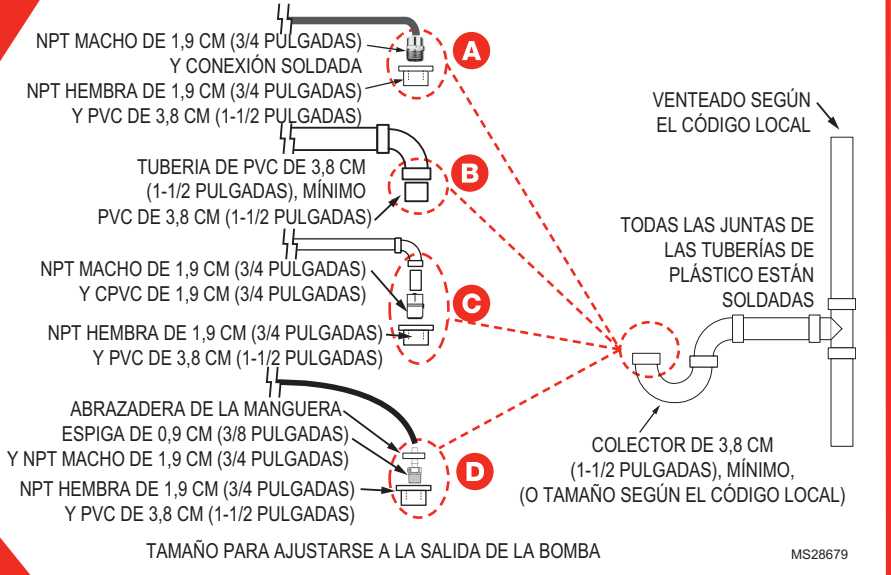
NPT MACHO DE 1,9 CM (3/4 PULGADAS) Y CONEXIÓN SOLDADA

NPT HEMBRA DE 1,9 CM (3/4 PULGADAS) Y PVC DE 3,8 CM (1-1/2 PULGADAS)

A

TUBERIA DE PVC DE 3,8 CM (1-1/2 PULGADAS), MÍNIMO

PVC DE 3,8 CM (1-1/2 PULGADAS)

B

NPT MACHO DE 1,9 CM (3/4 PULGADAS) Y CPVC DE 1,9 CM (3/4 PULGADAS)

NPT HEMBRA DE 1,9 CM (3/4 PULGADAS) Y PVC DE 3,8 CM (1-1/2 PULGADAS)

C

ABRAZADERA DE LA MANGUERA

ESPIGA DE 0,9 CM (3/8 PULGADAS) Y NPT MACHO DE 1,9 CM (3/4 PULGADAS)

NPT HEMBRA DE 1,9 CM (3/4 PULGADAS) Y PVC DE 3,8 CM (1-1/2 PULGADAS)

D

VENTEADO SEGÚN EL CÓDIGO LOCAL

TODAS LAS JUNTAS DE LAS TUBERÍAS DE PLÁSTICO ESTÁN SOLDADAS

COLECTOR DE 3,8 CM (1-1/2 PULGADAS), MÍNIMO, (O TAMAÑO SEGÚN EL CÓDIGO LOCAL)

TAMAÑO PARA AJUSTARSE A LA SALIDA DE LA BOMBA

MS28679